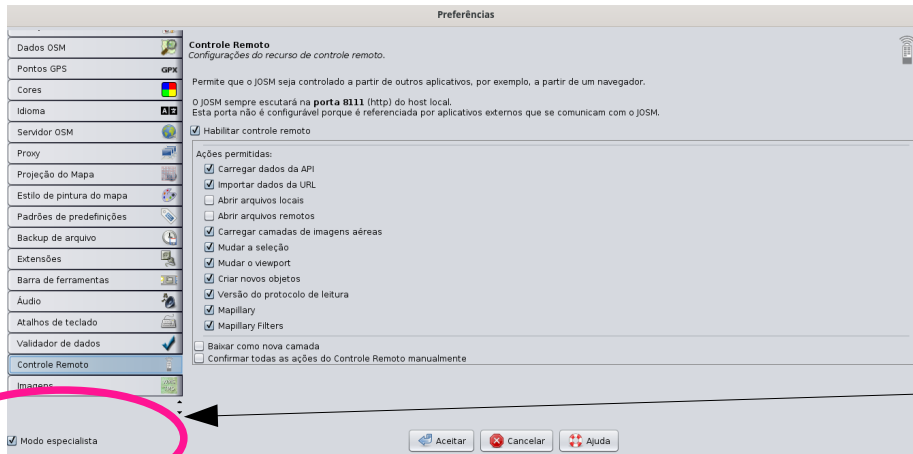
Preferências

Dados OSM
Pontos GPS
GPX
Cores
Idioma
Servidor OSM
Proxy
Projeção do Mapa
Estilo de pintura do mapa
Padrões de predefinições
Backup de arquivo
Extensões
Barra de ferramentas
Áudio
Atalhos de teclado
Validador de dados
Controle Remoto
Imagens

Controle Remoto
Configurações do recurso de controle remoto.

Permite que o JOSM seja controlado a partir de outros aplicativos, por exemplo, a partir de um navegador.

O JOSM sempre escutará na **porta 8111** (http) do host local.
Esta porta não é configurável porque é referenciada por aplicativos externos que se comunicam com o JOSM.

Habilitar controle remoto

Ações permitidas:
Carregar dados da API
Importar dados da URL
Abrir arquivos locais
Abrir arquivos remotos
Carregar camadas de imagens aéreas
Mudar a seleção
Mudar o viewport
Criar novos objetos
Versão do protocolo de leitura
Mapillary
Mapillary Filters

Baixar como nova camada
Confirmar todas as ações do Controle Remoto manualmente

Modo especialista

Aceitar
Cancelar
Ajuda